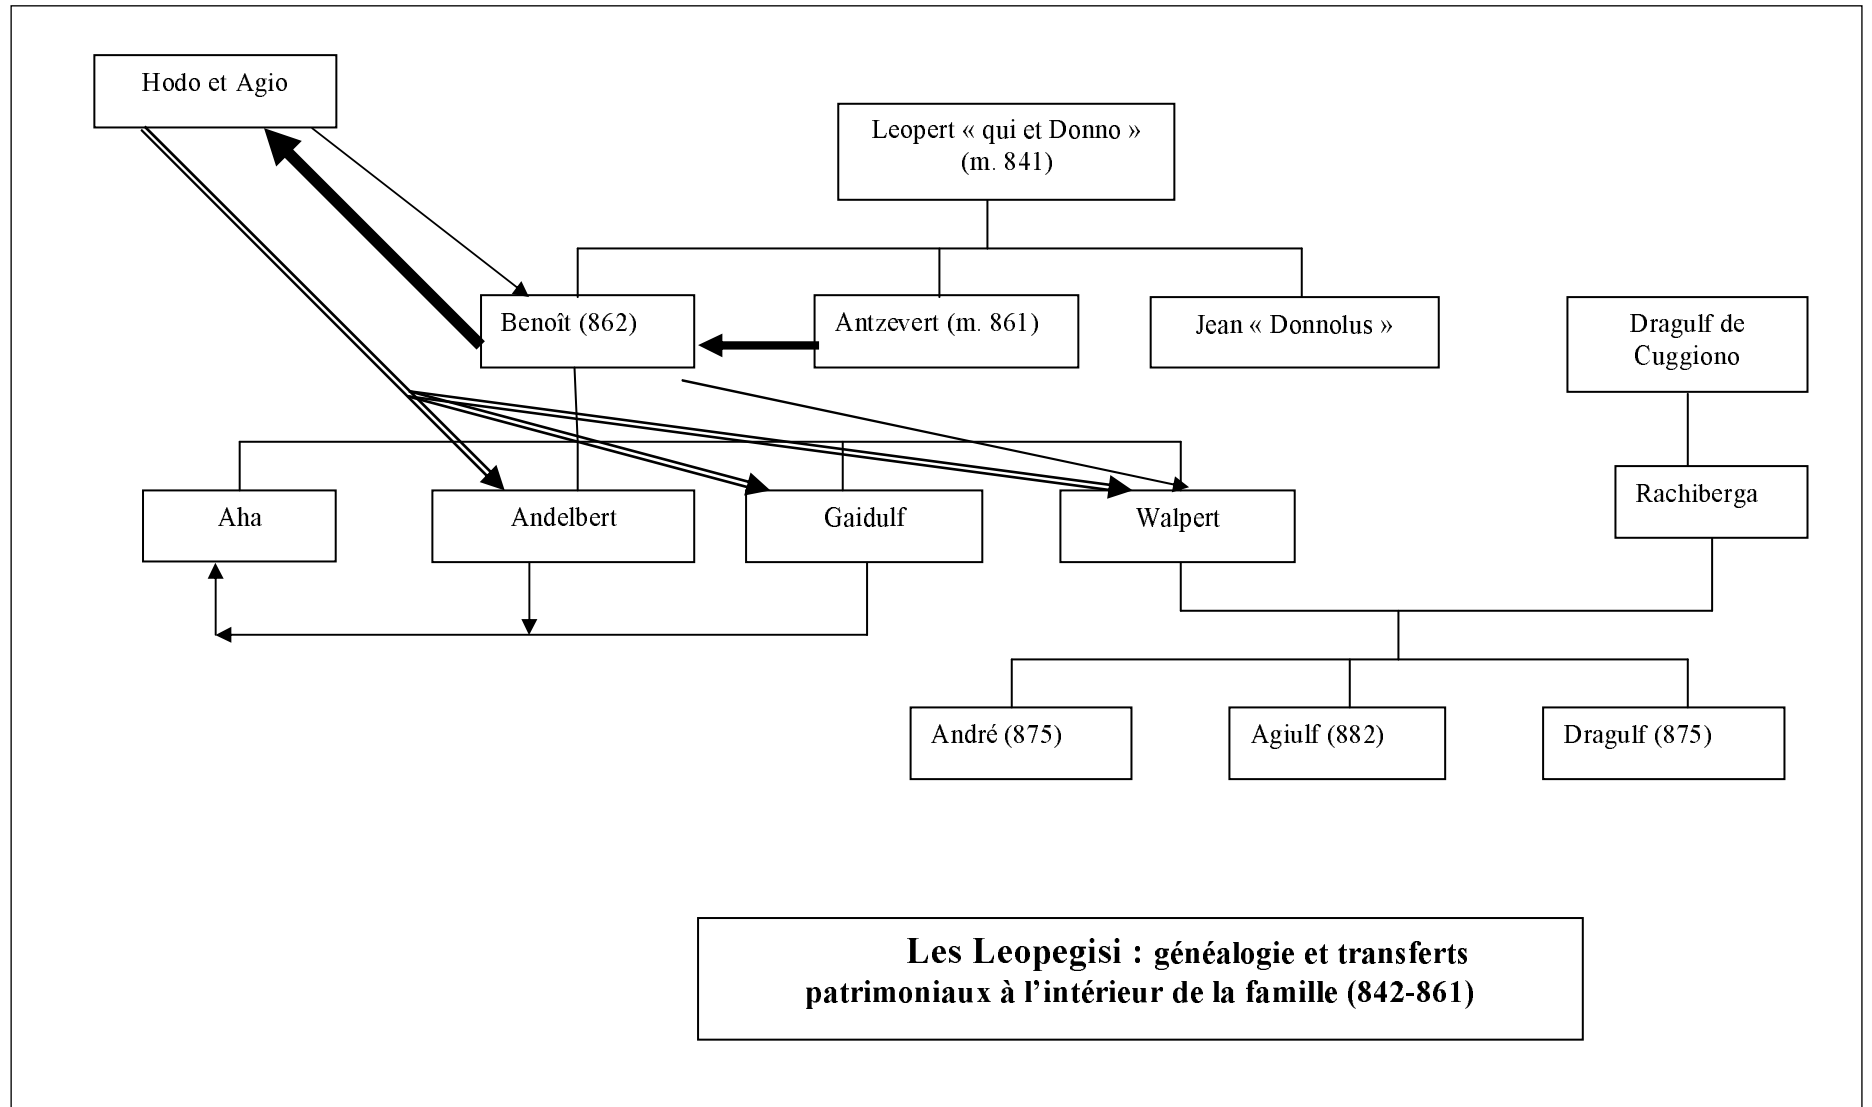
Hodo et Agio

Leopert « qui et Donno » (m. 841)

Benoît (862)

Antzevert (m. 861)

Jean « Donnolus »

Dragulf de Cuggiono

Aha

Andelbert

Gaidulf

Walpert

Rachiberga

André (875)

Agiulf (882)

Dragulf (875)

Les Leopegisi : généalogie et transferts patrimoniaux à l'intérieur de la famille (842-861)